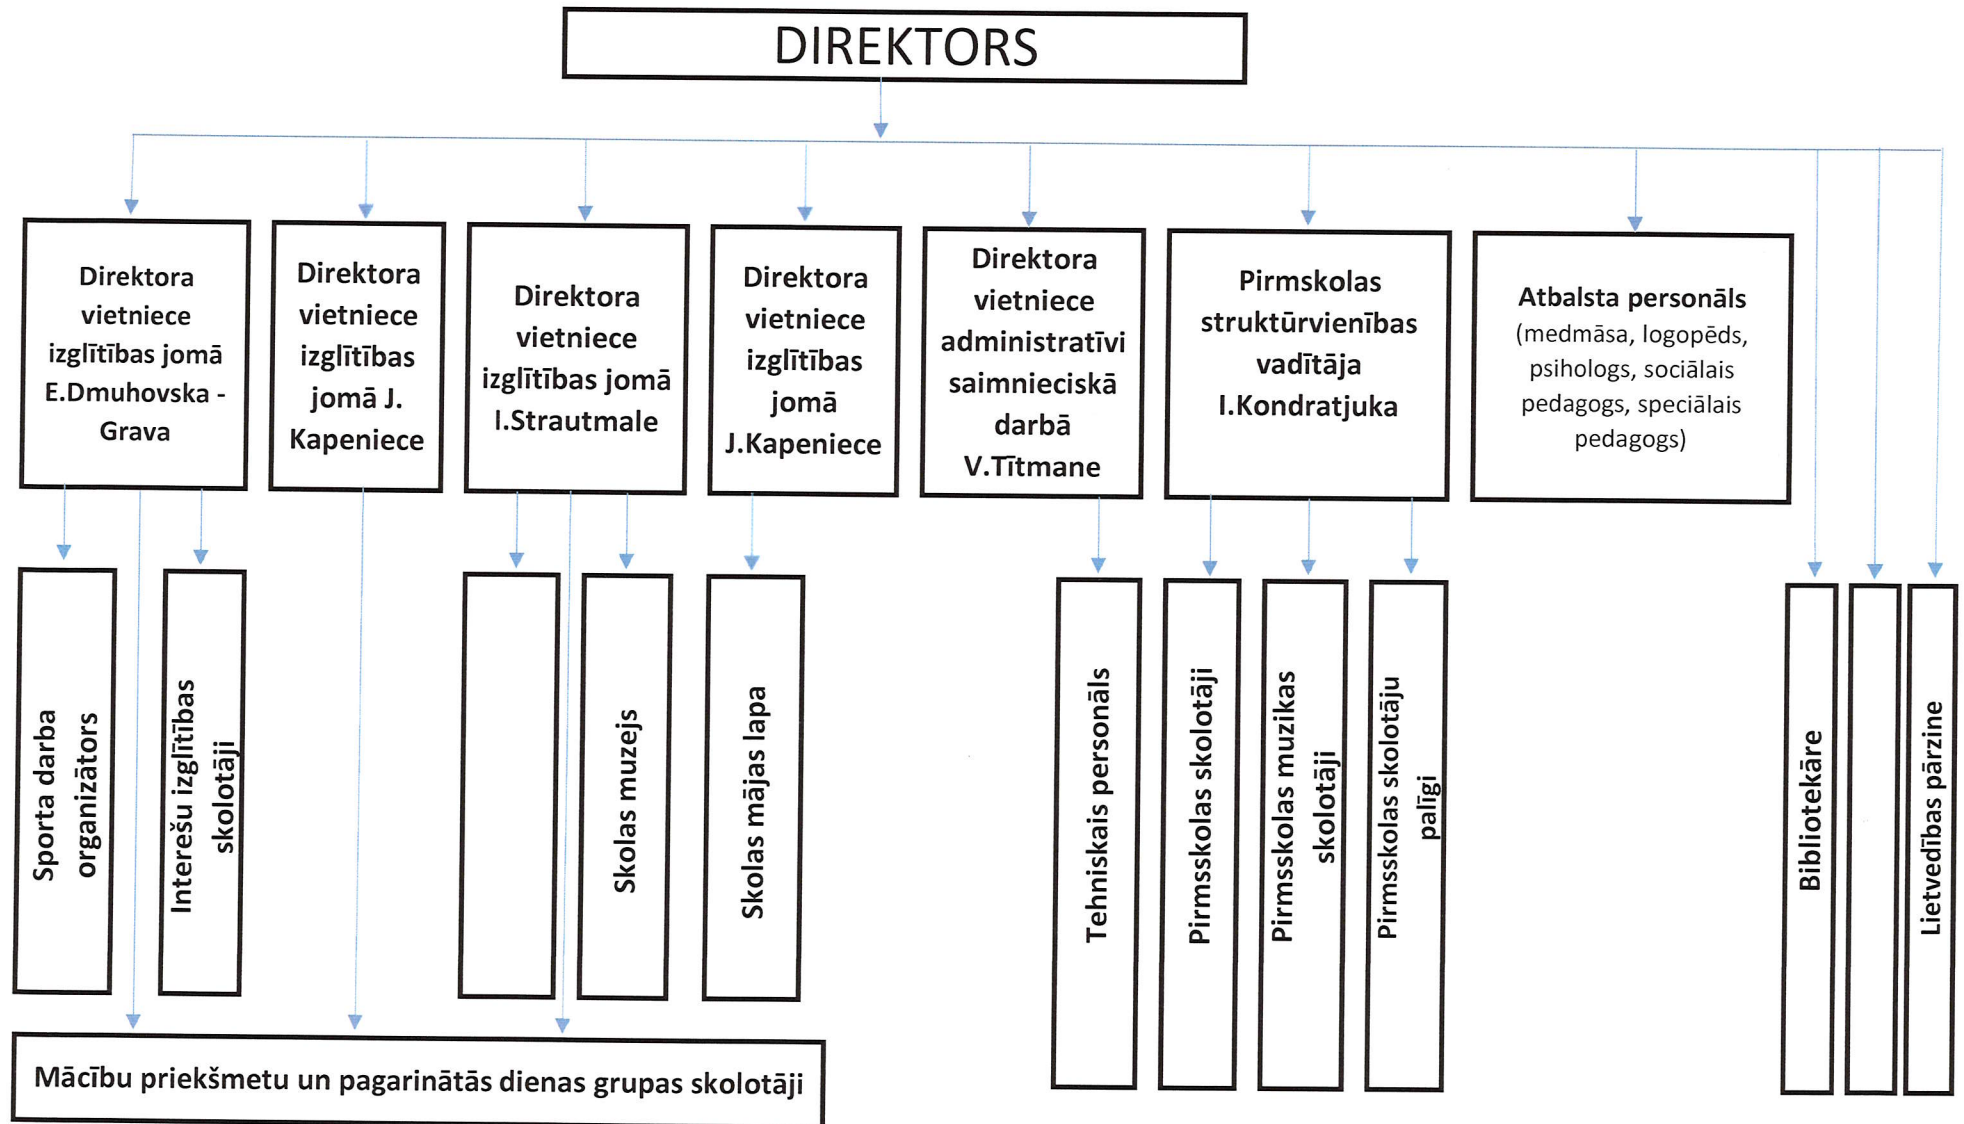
DIREKTORS

Direktora vietniece izglītības jomā E.Dmuhovska - Grava

Direktora vietniece izglītības jomā J. Kapeniece

Direktora vietniece izglītības jomā I.Strautmale

Direktora vietniece izglītības jomā J.Kapeniece

Direktora vietniece administratīvi saimnieciskā darbā V.Tītmane

Pirmskolas struktūrvienības vadītāja I.Kondratjuka

Atbalsta personāls (medmāsa, logopēds, psihologs, sociālais pedagogs, speciālais pedagogs)

Sporta darba organizātors

Interešu izglītības skolotāji

Skolas muzejs

Skolas mājas lapa

Tehniskais personāls

Pirmsskolas skolotāji

Pirmsskolas muzikas skolotāji

Pirmsskolas skolotāju palīgi

Bibliotekāre

Lietvedības pārzine

Mācību priekšmetu un pagarinātās dienas grupas skolotāji